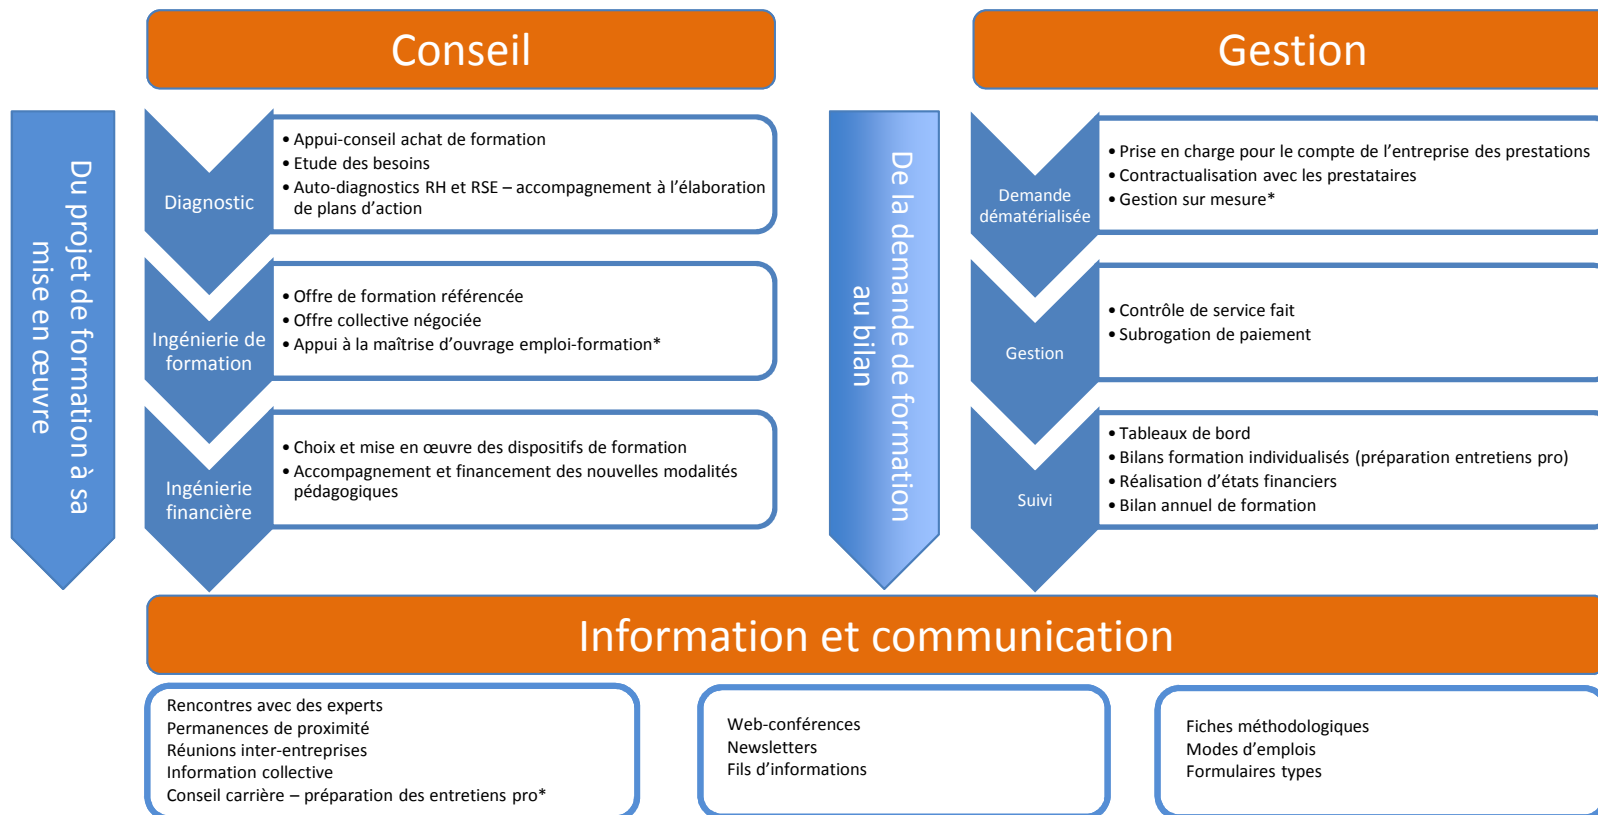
Conseil

Gestion

Du projet de formation à sa mise en œuvre

Diagnostic

• Appui-conseil achat de formation
• Etude des besoins
• Auto-diagnostics RH et RSE – accompagnement à l'élaboration de plans d'action

Ingénierie de formation

• Offre de formation référencée
• Offre collective négociée
• Appui à la maîtrise d'ouvrage emploi-formation*

Ingénierie financière

• Choix et mise en œuvre des dispositifs de formation
• Accompagnement et financement des nouvelles modalités pédagogiques

De la demande de formation au bilan

Demande dématérialisée

• Prise en charge pour le compte de l'entreprise des prestations
• Contractualisation avec les prestataires
• Gestion sur mesure*

Gestion

• Contrôle de service fait
• Subrogation de paiement

Suivi

• Tableaux de bord
• Bilans formation individualisés (préparation entretiens pro)
• Réalisation d'états financiers
• Bilan annuel de formation

Information et communication

Rencontres avec des experts
Permanences de proximité
Réunions inter-entreprises
Information collective
Conseil carrière – préparation des entretiens pro*

Web-conférences
Newsletters
Fils d'informations

Fiches méthodologiques
Modes d'emplois
Formulaires types